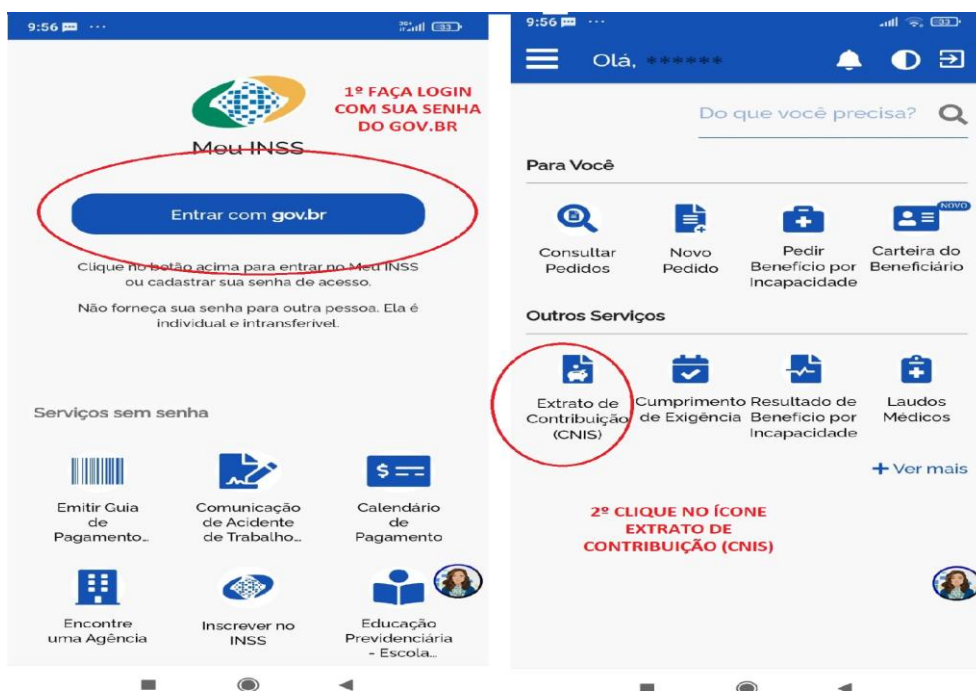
9:56 ···

Meu INSS

1º FAÇA LOGIN COM SUA SENHA DO GOV.BR

Entrar com gov.br

Clique no botão acima para entrar no Meu INSS ou cadastrar sua senha de acesso.

Não forneça sua senha para outra pessoa. Ela é individual e intransferível.

Serviços sem senha

Emitir Guia de Pagamento...

Comunicação de Acidente de Trabalho...

Calendário de Pagamento

Encontre uma Agência

Inscrever no INSS

Educação Previdenciária - Escola...

9:56 ···

Olá, ******

Do que você precisa?

Para Você

Consultar Pedidos

Novo Pedido

Pedir Benefício por Incapacidade

NOVO

Carteira do Beneficiário

Outros Serviços

Extrato de Contribuição (CNIS)

Cumprimento de Exigência

Resultado de Benefício por Incapacidade

Laudos Médicos

+ Ver mais

2º CLIQUE NO ÍCONE EXTRATO DE CONTRIBUIÇÃO (CNIS)